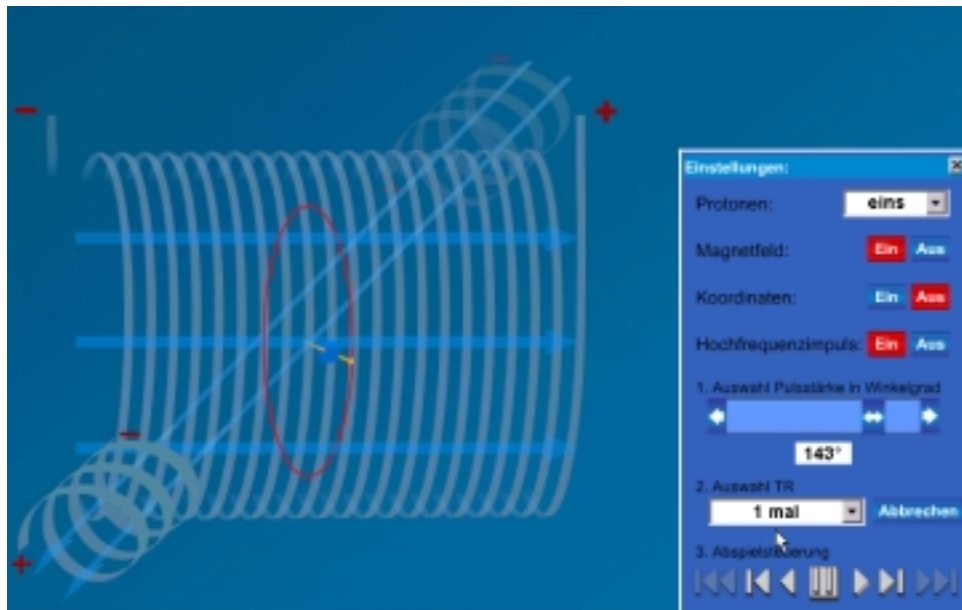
−
+
−
+
−

Einstellungen:
Protonen: eins
Magnetfeld: Ein Aus
Koordinaten: Ein Aus
Hochfrequenzimpuls: Ein Aus
1. Auswahl Pulsstärke in Winkelgrad
143°
2. Auswahl TR
1 mal
Abbrechen
3. Abspielsteuerung